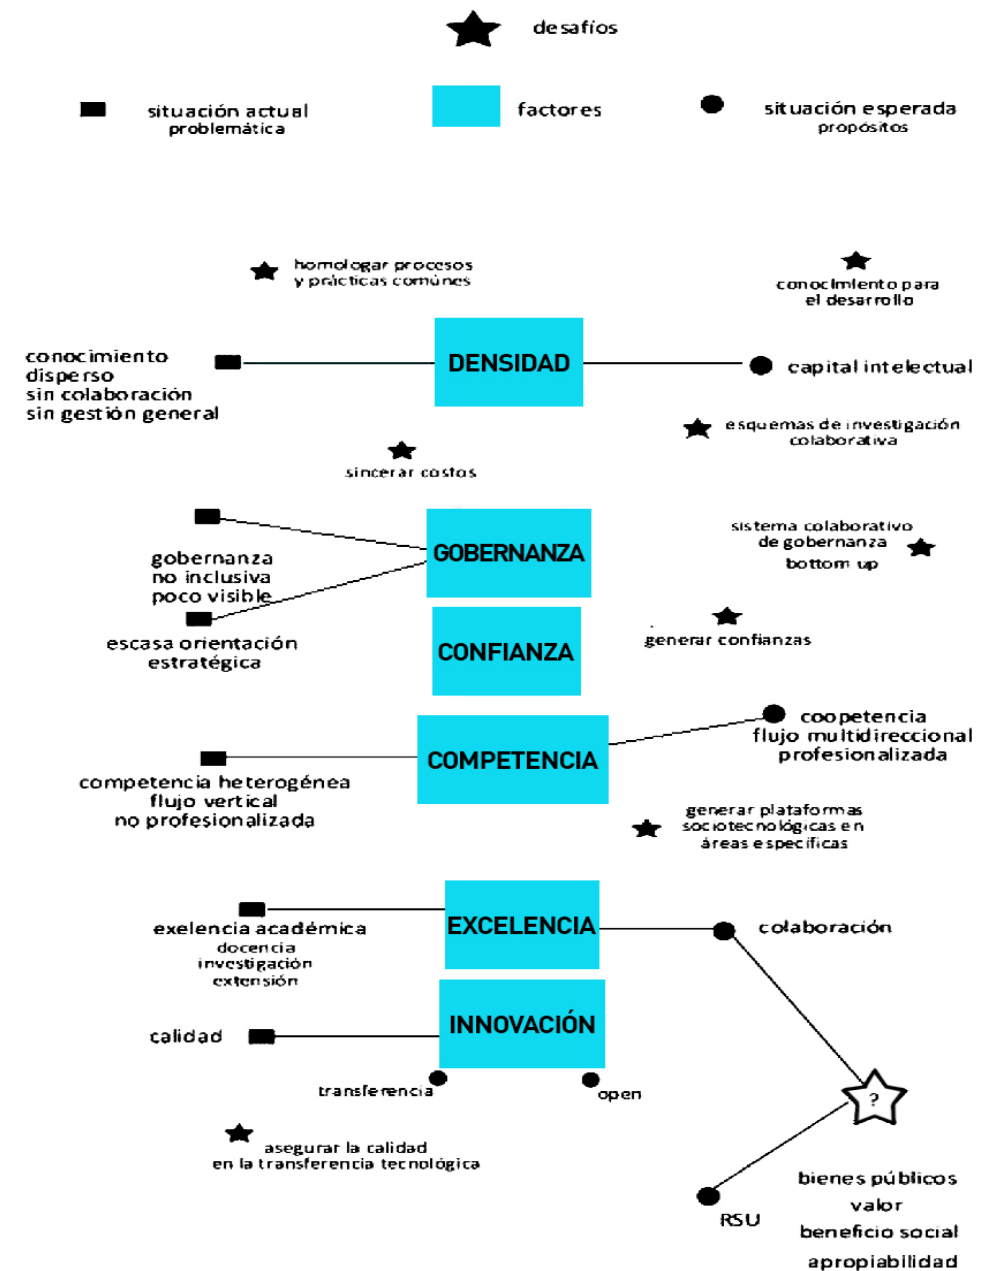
desafíos

situación actual
problemática

factores

situación esperada
propósitos

homologar procesos
y prácticas comúnes

conocimiento para
el desarrollo

conocimiento
disperso
sin colaboración
sin gestión general

DENSIDAD

capital intelectual

esquemas de investigación
colaborativa

sincerar costos

GOBERNANZA

sistema colaborativo
de gobernanza
bottom up

gobernanza
no inclusiva
poco visible

CONFIANZA

generar confianzas

escasa orientación
estratégica

COMPETENCIA

coopetencia
flujo multidireccional
profesionalizada

competencia heterogénea
flujo vertical
no profesionalizada

generar plataformas
sociotecnológicas en
áreas específicas

EXCELENCIA

exelencia académica
docencia
investigación
extensión

colaboración

INNOVACIÓN

calidad

transferencia

open

?

asegurar la calidad
en la transferencia tecnológica

bienes públicos
valor
beneficio social
apropiabilidad

RSU